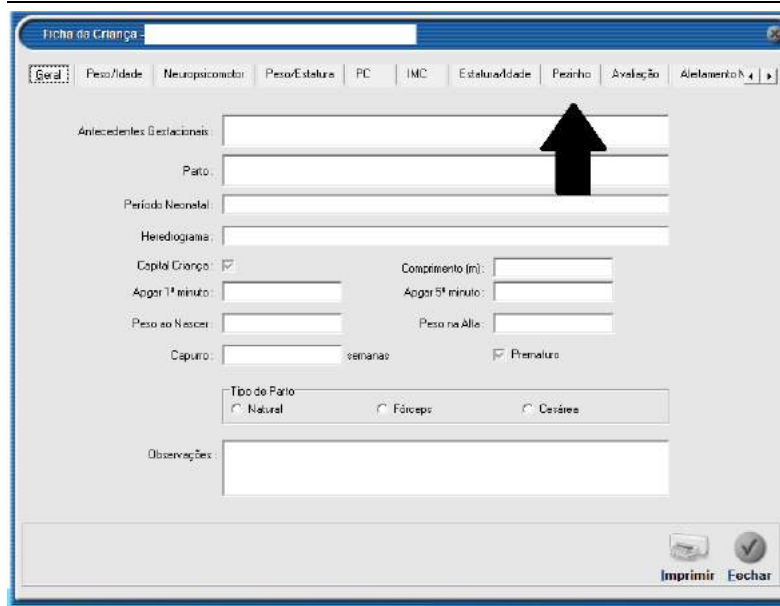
Ficha da Criança -

Geral | Peso/Idade | Neuropsicomotor | Peso/Estatura | PC | IMC | Estatura/Idade | Pezinho | Avaliação | Aleitamento M

Antecedentes Gestacionais:

Parto:

Período Neonatal:

Heredrograma:

Capital Criança:

Comprimento (m):

Apgar 1º minuto:

Apgar 5º minuto:

Peso ao Nascer:

Peso na Alta:

Capurro:

semanas

Prematuro

Tipo de Parto

Natural

Fórceps

Cesárea

Observações:

Imprimir

Fechar